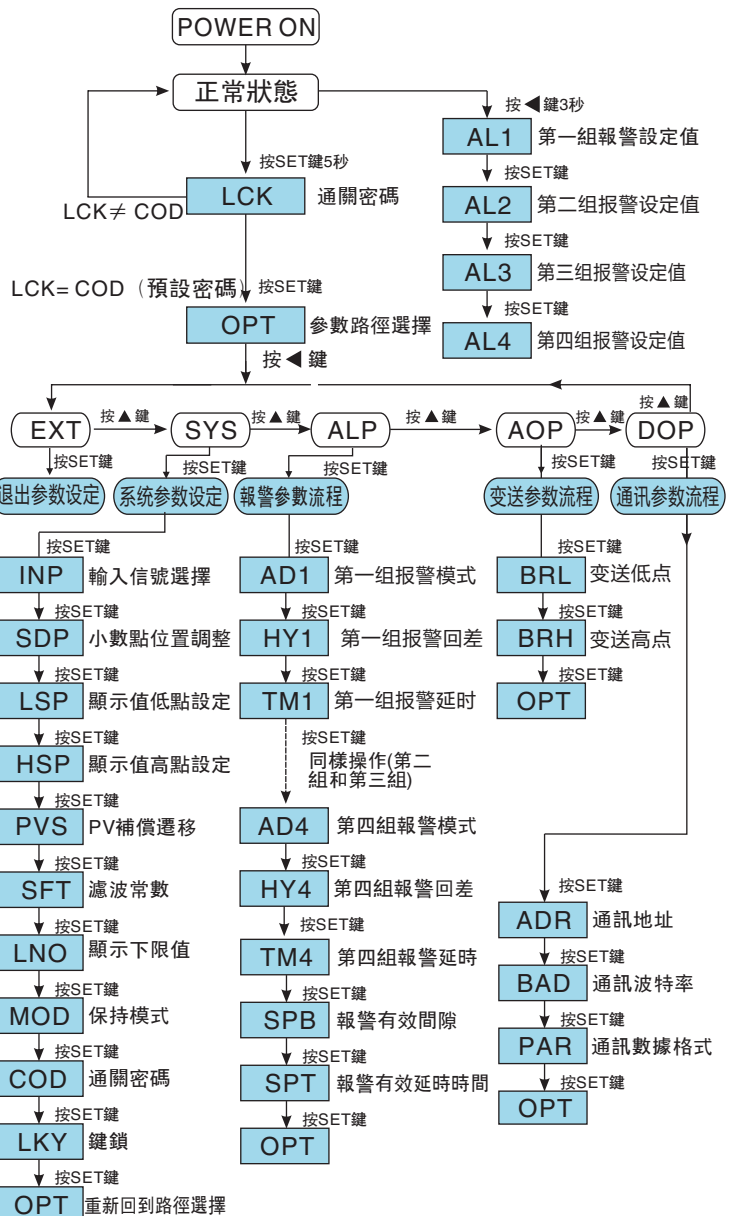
POWER ON

正常狀態

按◀鍵3秒

AL1 第一組報警設定值

按SET鍵

AL2 第二组报警设定值

按SET鍵

AL3 第三组报警设定值

按SET鍵

AL4 第四组报警设定值

按SET鍵5秒

LCK 通關密碼

LCK≠ COD

LCK= COD（預設密碼）

按SET鍵

OPT 參數路徑選擇

按◀ 鍵

EXT 按▲鍵 SYS 按▲鍵 ALP 按▲鍵 AOP 按▲鍵 DOP 按▲鍵

按SET鍵 按SET鍵 按SET鍵 按SET鍵 按SET鍵

退出参数设定 系统参数设定 報警参数流程 变送参数流程 通讯参数流程

按SET鍵
INP 輸入信號選擇
按SET鍵
SDP 小數點位置調整
按SET鍵
LSP 顯示值低點設定
按SET鍵
HSP 顯示值高點設定
按SET鍵
PVS PV補償遷移
按SET鍵
SFT 濾波常數
按SET鍵
LNO 顯示下限值
按SET鍵
MOD 保持模式
按SET鍵
COD 通關密碼
按SET鍵
LKY 鍵鎖
按SET鍵
OPT 重新回到路徑選擇

按SET鍵
AD1 第一组报警模式
按SET鍵
HY1 第一组报警回差
按SET鍵
TM1 第一组报警延时
按SET鍵
同樣操作(第二組和第三組)
AD4 第四組報警模式
按SET鍵
HY4 第四組報警回差
按SET鍵
TM4 第四組報警延時
按SET鍵
SPB 報警有效間隙
按SET鍵
SPT 報警有效延時時間
按SET鍵
OPT

按SET鍵
BRL 变送低点
按SET鍵
BRH 变送高点
按SET鍵
OPT

按SET鍵
ADR 通訊地址
按SET鍵
BAD 通訊波特率
按SET鍵
PAR 通訊數據格式
按SET鍵
OPT